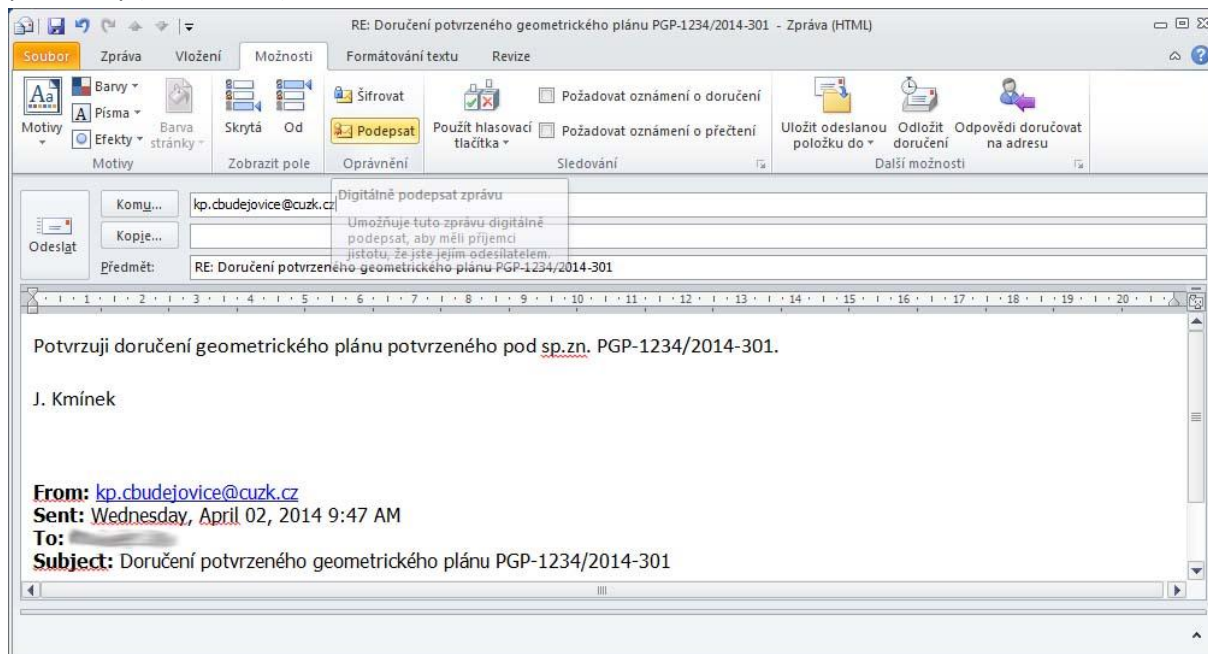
RE: Doručení potvrzeného geometrického plánu PGP-1234/2014-301 - Zpráva (HTML)

Soubor Zpráva Vložení Možnosti Formátování textu Revize

Motivy Barvy Písma Efekty Barva stránky Motivy
Skrytá Od Zobrazit pole
Šifrovat Podepsat Oprávnění
Použít hlasovací tlačítka Požadovat oznámení o doručení Požadovat oznámení o přečtení Sledování
Uložit odeslanou položku do Odložit doručení Odpovědi doručovat na adresu Další možnosti

Digitálně podepsat zprávu
Umožňuje tuto zprávu digitálně podepsat, aby měli příjemci jistotu, že jste jejím odesilatelem.

Odeslat
Komu... kp.cbudejovice@cuzk.cz
Kopie...
Předmět: RE: Doručení potvrzeného geometrického plánu PGP-1234/2014-301

1 2 3 4 5 6 7 8 9 10 11 12 13 14 15 16 17 18 19 20

Potvrzuji doručení geometrického plánu potvrzeného pod sp.zn. PGP-1234/2014-301.

J. Kmínek

From: kp.cbudejovice@cuzk.cz
Sent: Wednesday, April 02, 2014 9:47 AM
To: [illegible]
Subject: Doručení potvrzeného geometrického plánu PGP-1234/2014-301